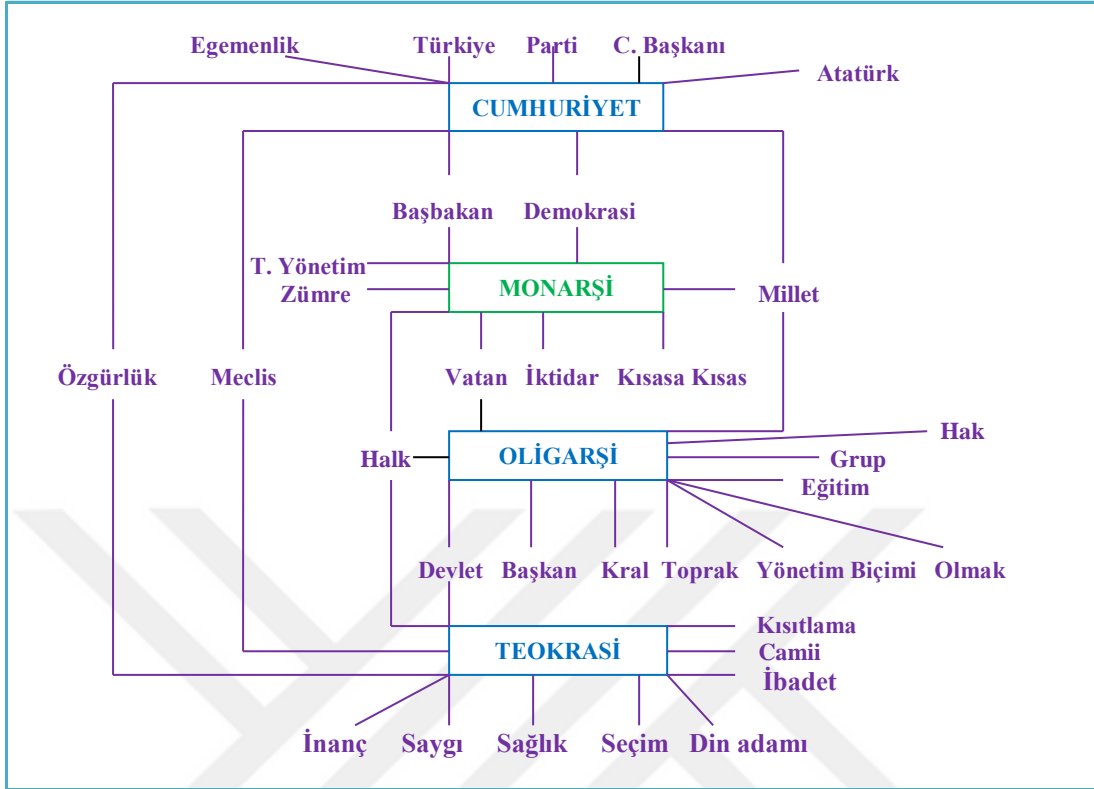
Egemenlik
Türkiye
Parti
C. Başkanı
Atatürk
CUMHURİYET
Başbakan
Demokrasi
T. Yönetim
Zümre
MONARŞİ
Millet
Özgürlük
Meclis
Vatan
İktidar
Kısasa Kısas
Halk
OLİGARŞİ
Hak
Grup
Eğitim
Devlet
Başkan
Kral
Toprak
Yönetim Biçimi
Olmak
TEOKRASİ
Kısıtlama
Camii
İbadet
İnanç
Saygı
Sağlık
Seçim
Din adamı